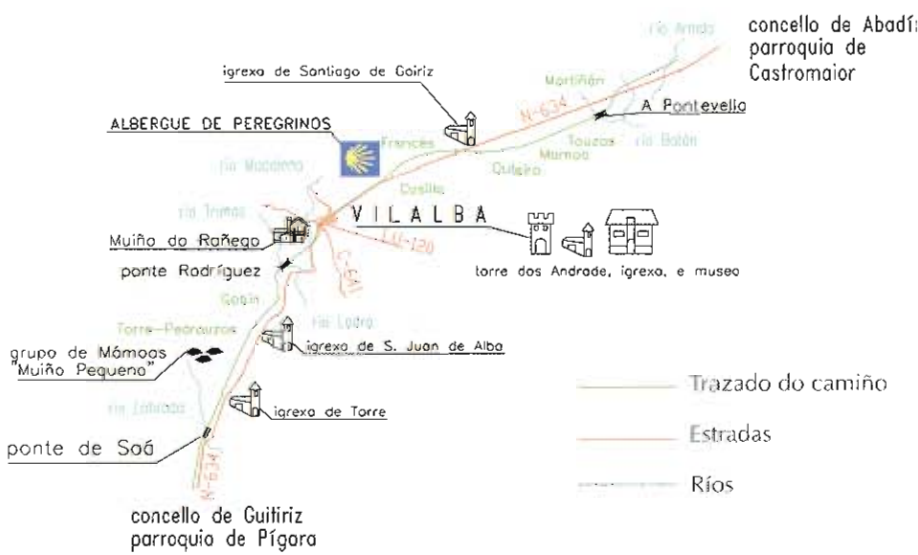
concello de Abadín
parroquia de
Castromaior

río Arnido

igrexa de Santiago de Goiriz

Martiñán

N-634

A Pontevella

ALBERGUE DE PEREGRINOS

Francos

Touzas

río Batán

río Madalena

Marnoa

Quiteiro

Cuatia

río Trimas

VILALBA

Muiño do Rañego

LU-120

ponte Rodríguez

torre dos Andrade, igrexa, e museo

C-641

Goiriz

Torre—Pedrarrubia

río Ladra

igrexa de S. Juan de Alba

grupo de Mámoas
"Muiño Pequeno"

Trazado do camiño

río Labrada

igrexa de Torre

Estradas

ponte de Soá

N-634

Ríos

concello de Guitiriz
parroquia de Pígara